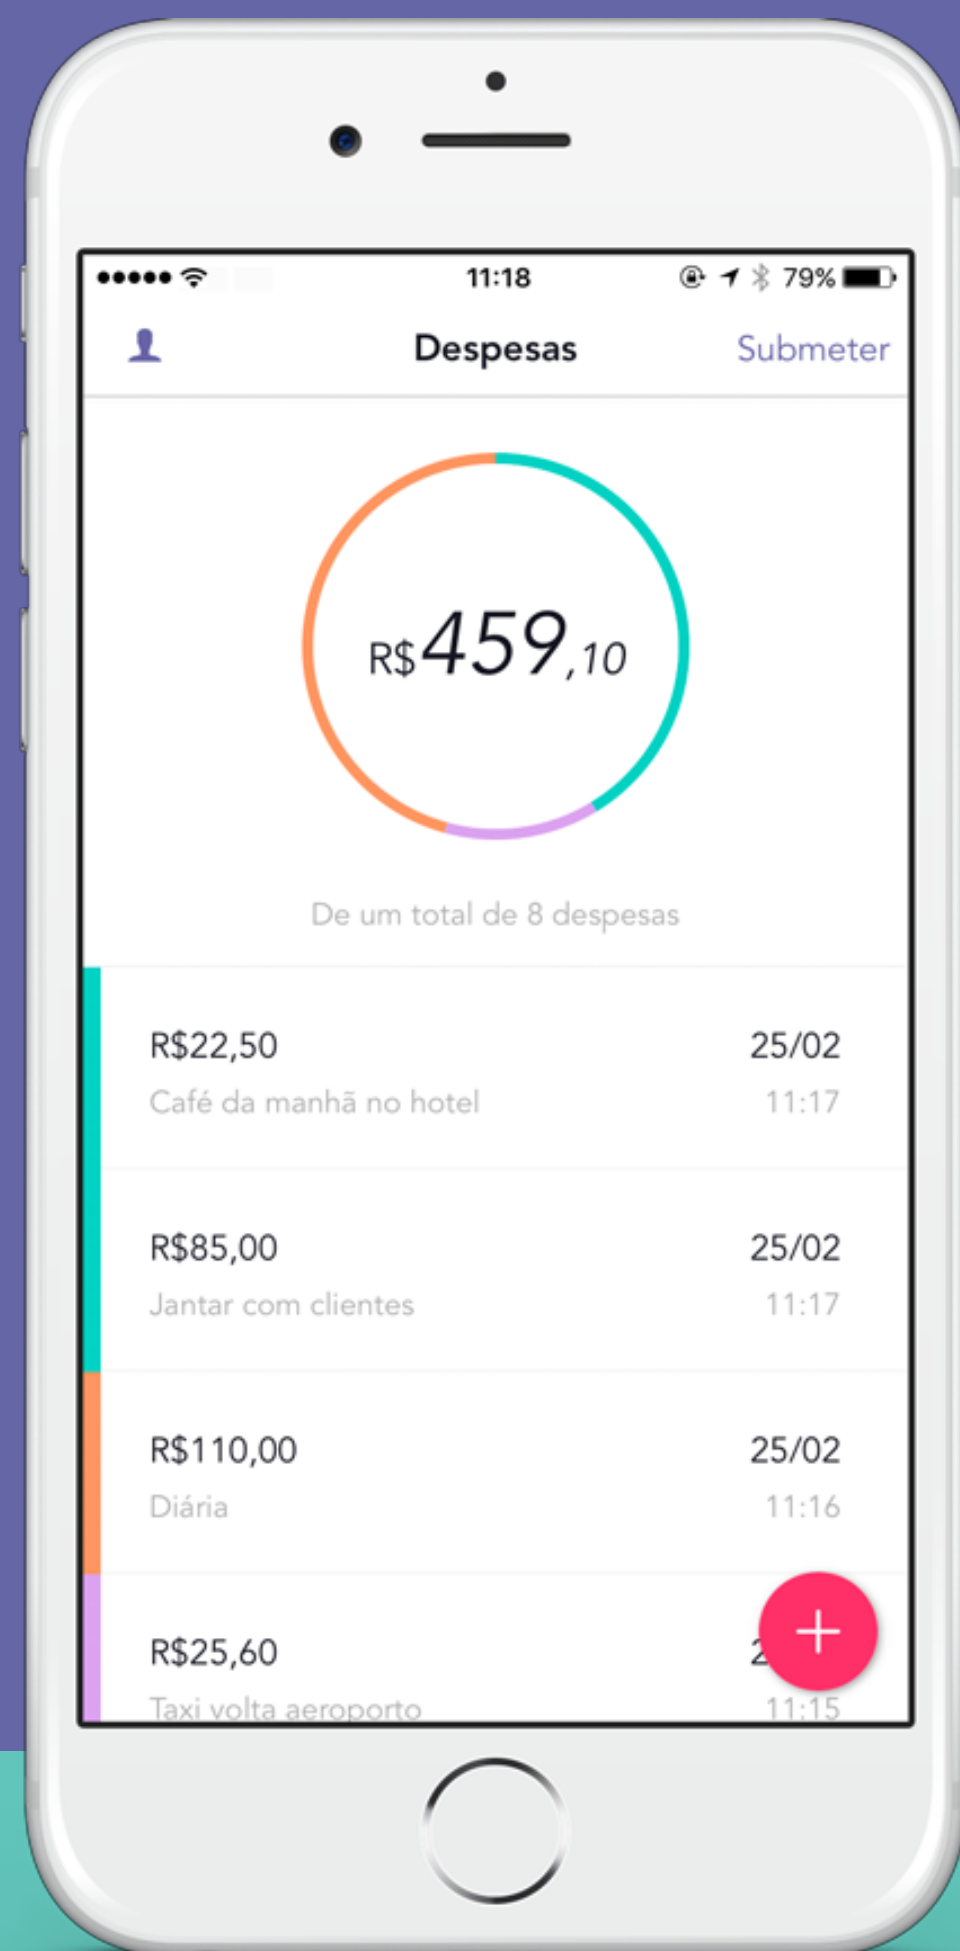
11:18 79%

Despesas Submeter

R$459,10

De um total de 8 despesas

R$22,50 25/02
Café da manhã no hotel 11:17

R$85,00 25/02
Jantar com clientes 11:17

R$110,00 25/02
Diária 11:16

R$25,60 2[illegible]
Taxi volta aeroporto 11:15

+